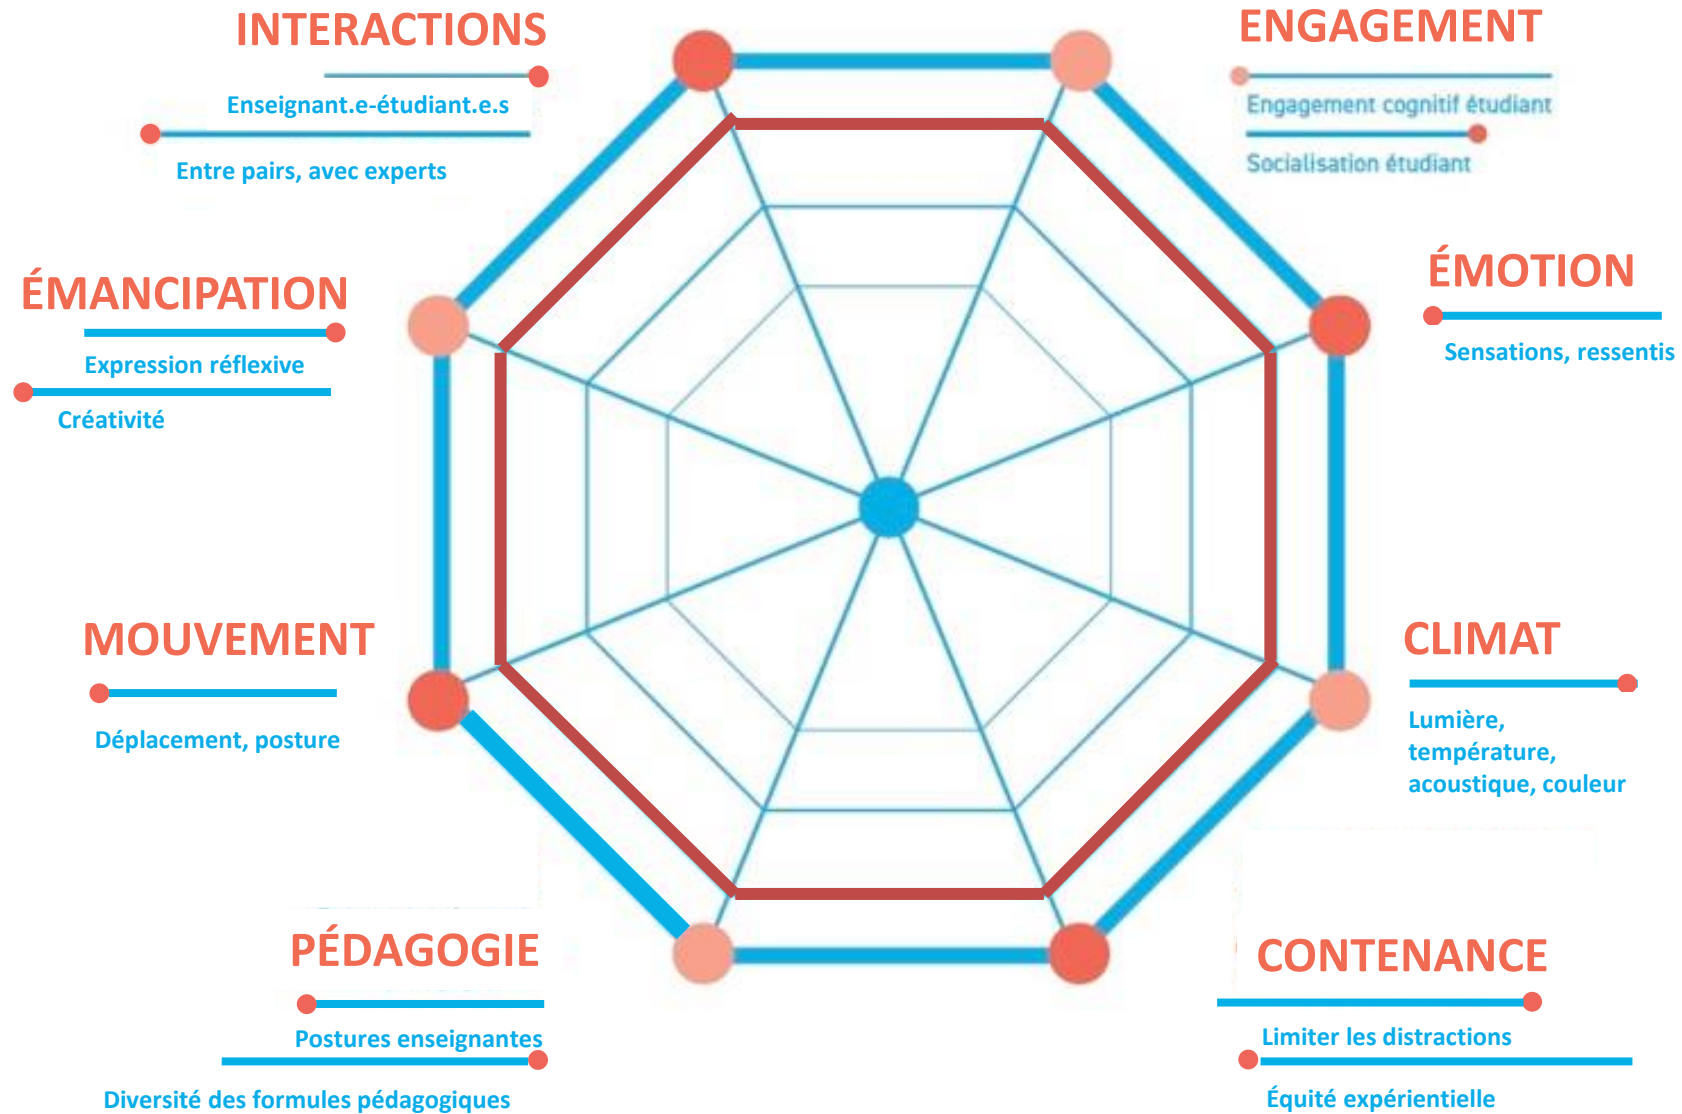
INTERACTIONS

Enseignant.e-étudiant.e.s

Entre pairs, avec experts

ENGAGEMENT

Engagement cognitif étudiant

Socialisation étudiant

ÉMANCIPATION

Expression réflexive

Créativité

ÉMOTION

Sensations, ressentis

MOUVEMENT

Déplacement, posture

CLIMAT

Lumière, température, acoustique, couleur

PÉDAGOGIE

Postures enseignantes

Diversité des formules pédagogiques

CONTENANCE

Limiter les distractions

Équité expérientielle